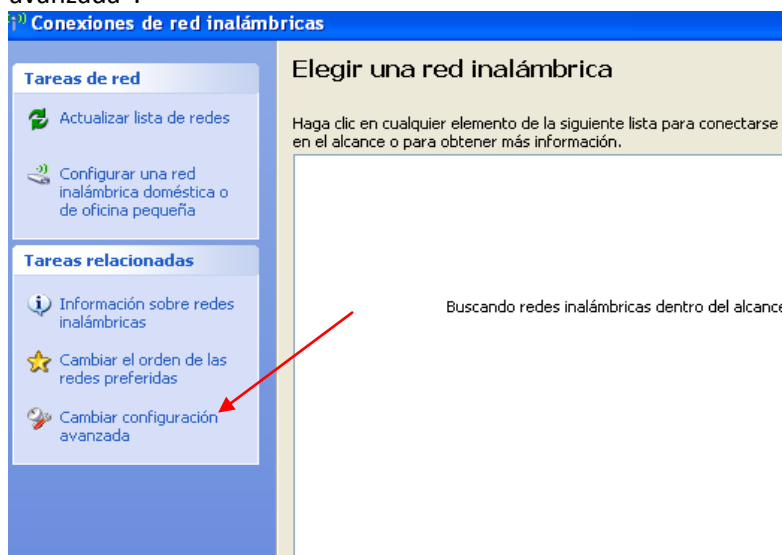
avanzada".

Conexiones de red inalámbricas

Tareas de red

Actualizar lista de redes

Configurar una red inalámbrica doméstica o de oficina pequeña

Tareas relacionadas

Información sobre redes inalámbricas

Cambiar el orden de las redes preferidas

Cambiar configuración avanzada

Elegir una red inalámbrica

Haga clic en cualquier elemento de la siguiente lista para conectarse en el alcance o para obtener más información.

Buscando redes inalámbricas dentro del alcance